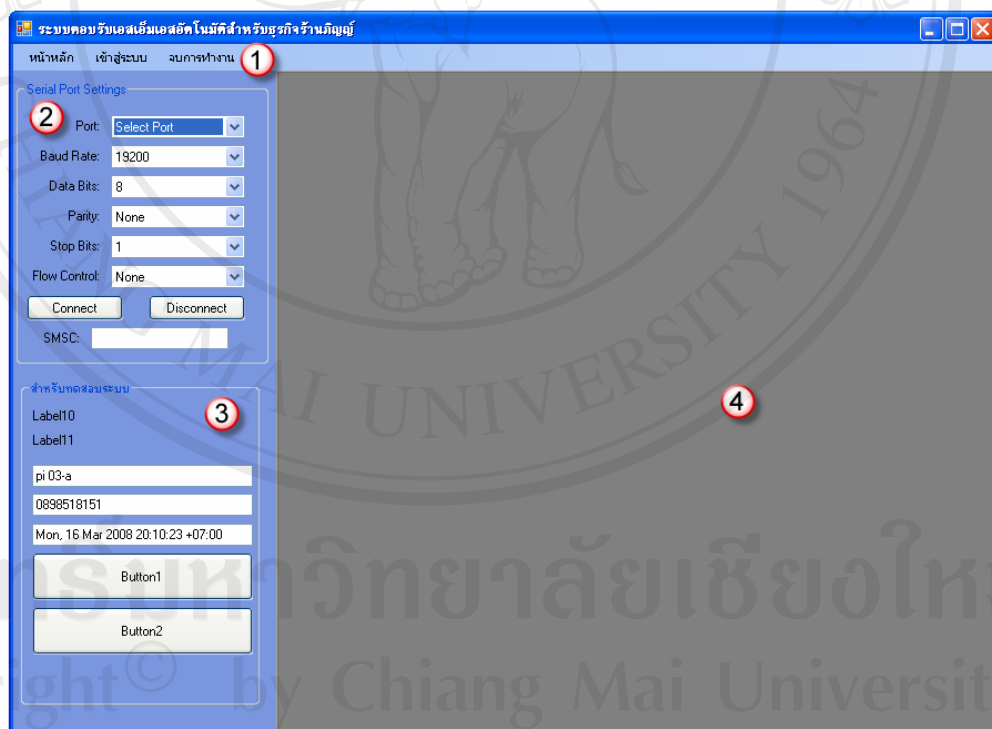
ระบบตอบรับเอสเอ็มเอสอัตโนมัติสำหรับธุรกิจร้านภิญญ์

หน้าหลัก เข้าสู่ระบบ จบการทำงาน 1

Serial Port Settings

2 Port: Select Port

Baud Rate: 19200

Data Bits: 8

Parity: None

Stop Bits: 1

Flow Control: None

Connect Disconnect

SMSC:

สำหรับทดสอบระบบ

3

Label10

Label11

pi 03-a

0898518151

Mon, 16 Mar 2008 20:10:23 +07:00

Button1

Button2

4

MAI UNIVERSITY 1964

ลิขสิทธิ์มหาวิทยาลัยเชียงใหม่

Copyright© by Chiang Mai University